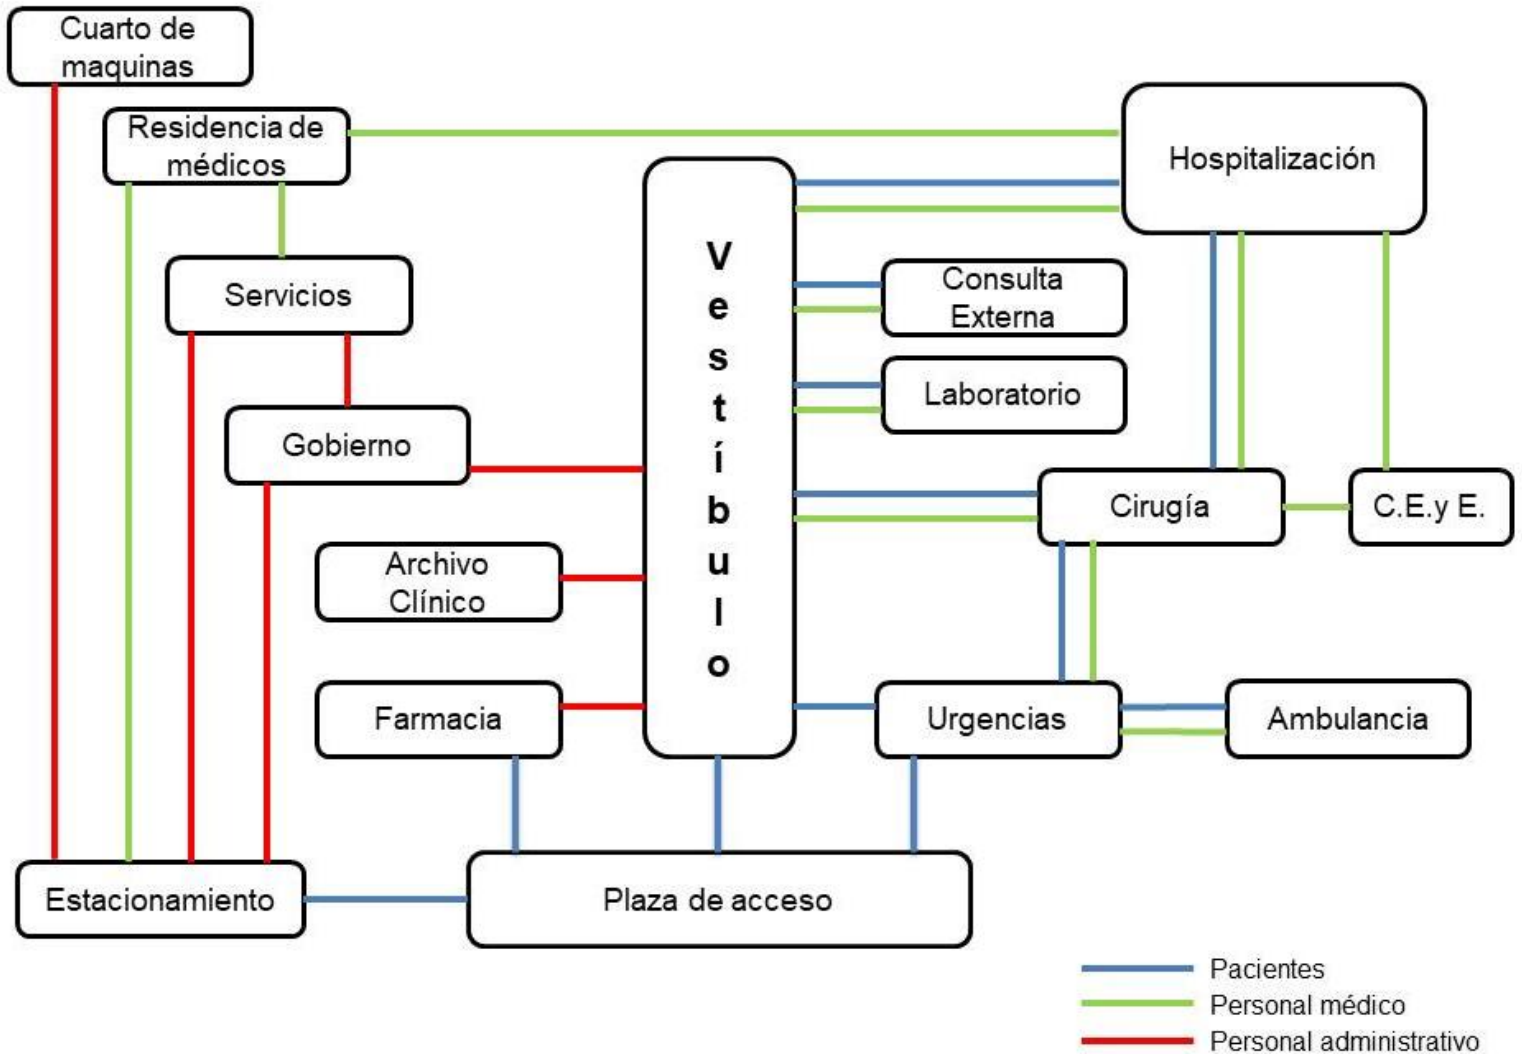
Cuarto de maquinas

Residencia de médicos

Hospitalización

Servicios

V
e
s
t
í
b
u
l
o

Consulta Externa

Laboratorio

Gobierno

Cirugía

C.E.y E.

Archivo Clínico

Farmacia

Urgencias

Ambulancia

Estacionamiento

Plaza de acceso

Pacientes
Personal médico
Personal administrativo